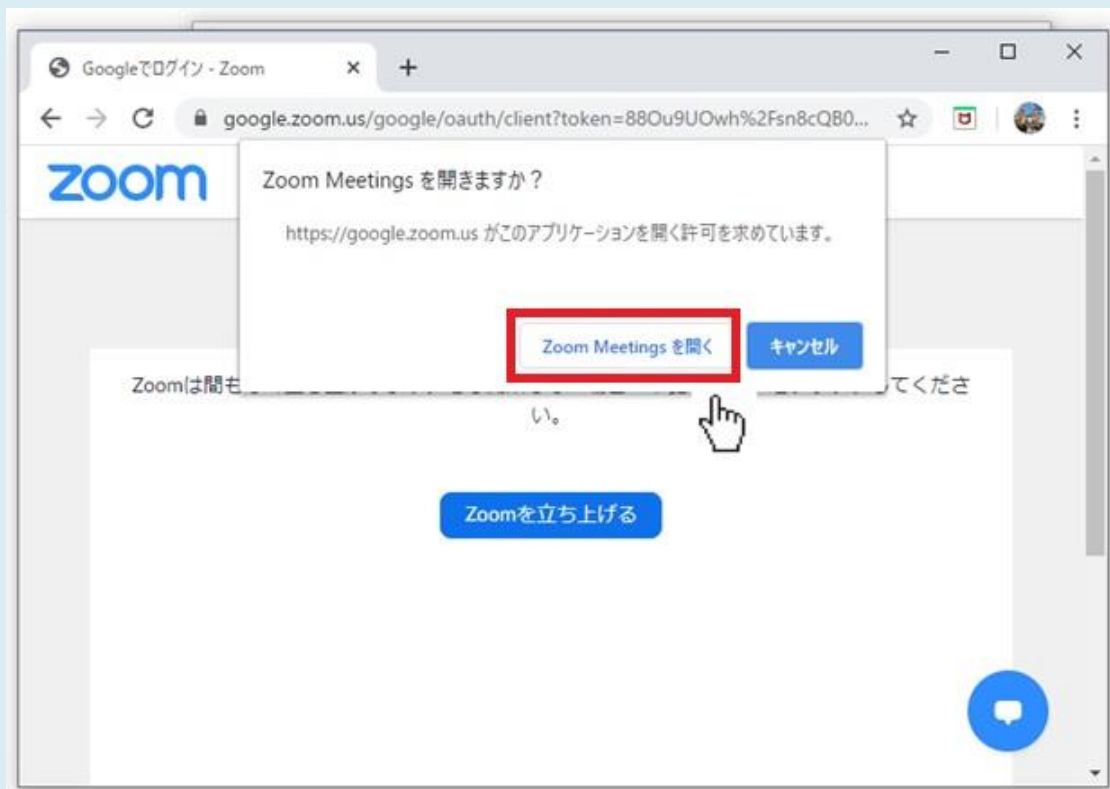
Googleでログイン - Zoom

google.zoom.us/google/oauth/client?token=88Ou9UOwh%2Fsn8cQB0...

zoom

Zoom Meetings を開きますか？

https://google.zoom.us がこのアプリケーションを開く許可を求めています。

Zoom Meetings を開く

キャンセル

Zoomは間も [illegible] てください。

Zoomを立ち上げる